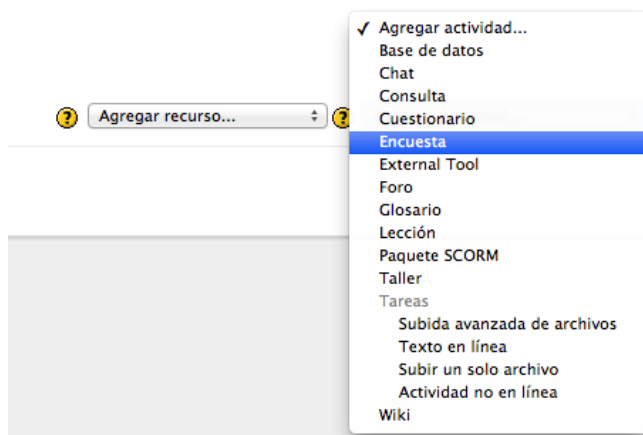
Agregar recurso...

✓ Agregar actividad...
Base de datos
Chat
Consulta
Cuestionario
Encuesta
External Tool
Foro
Glosario
Lección
Paquete SCORM
Taller
Tareas
Subida avanzada de archivos
Texto en línea
Subir un solo archivo
Actividad no en línea
Wiki